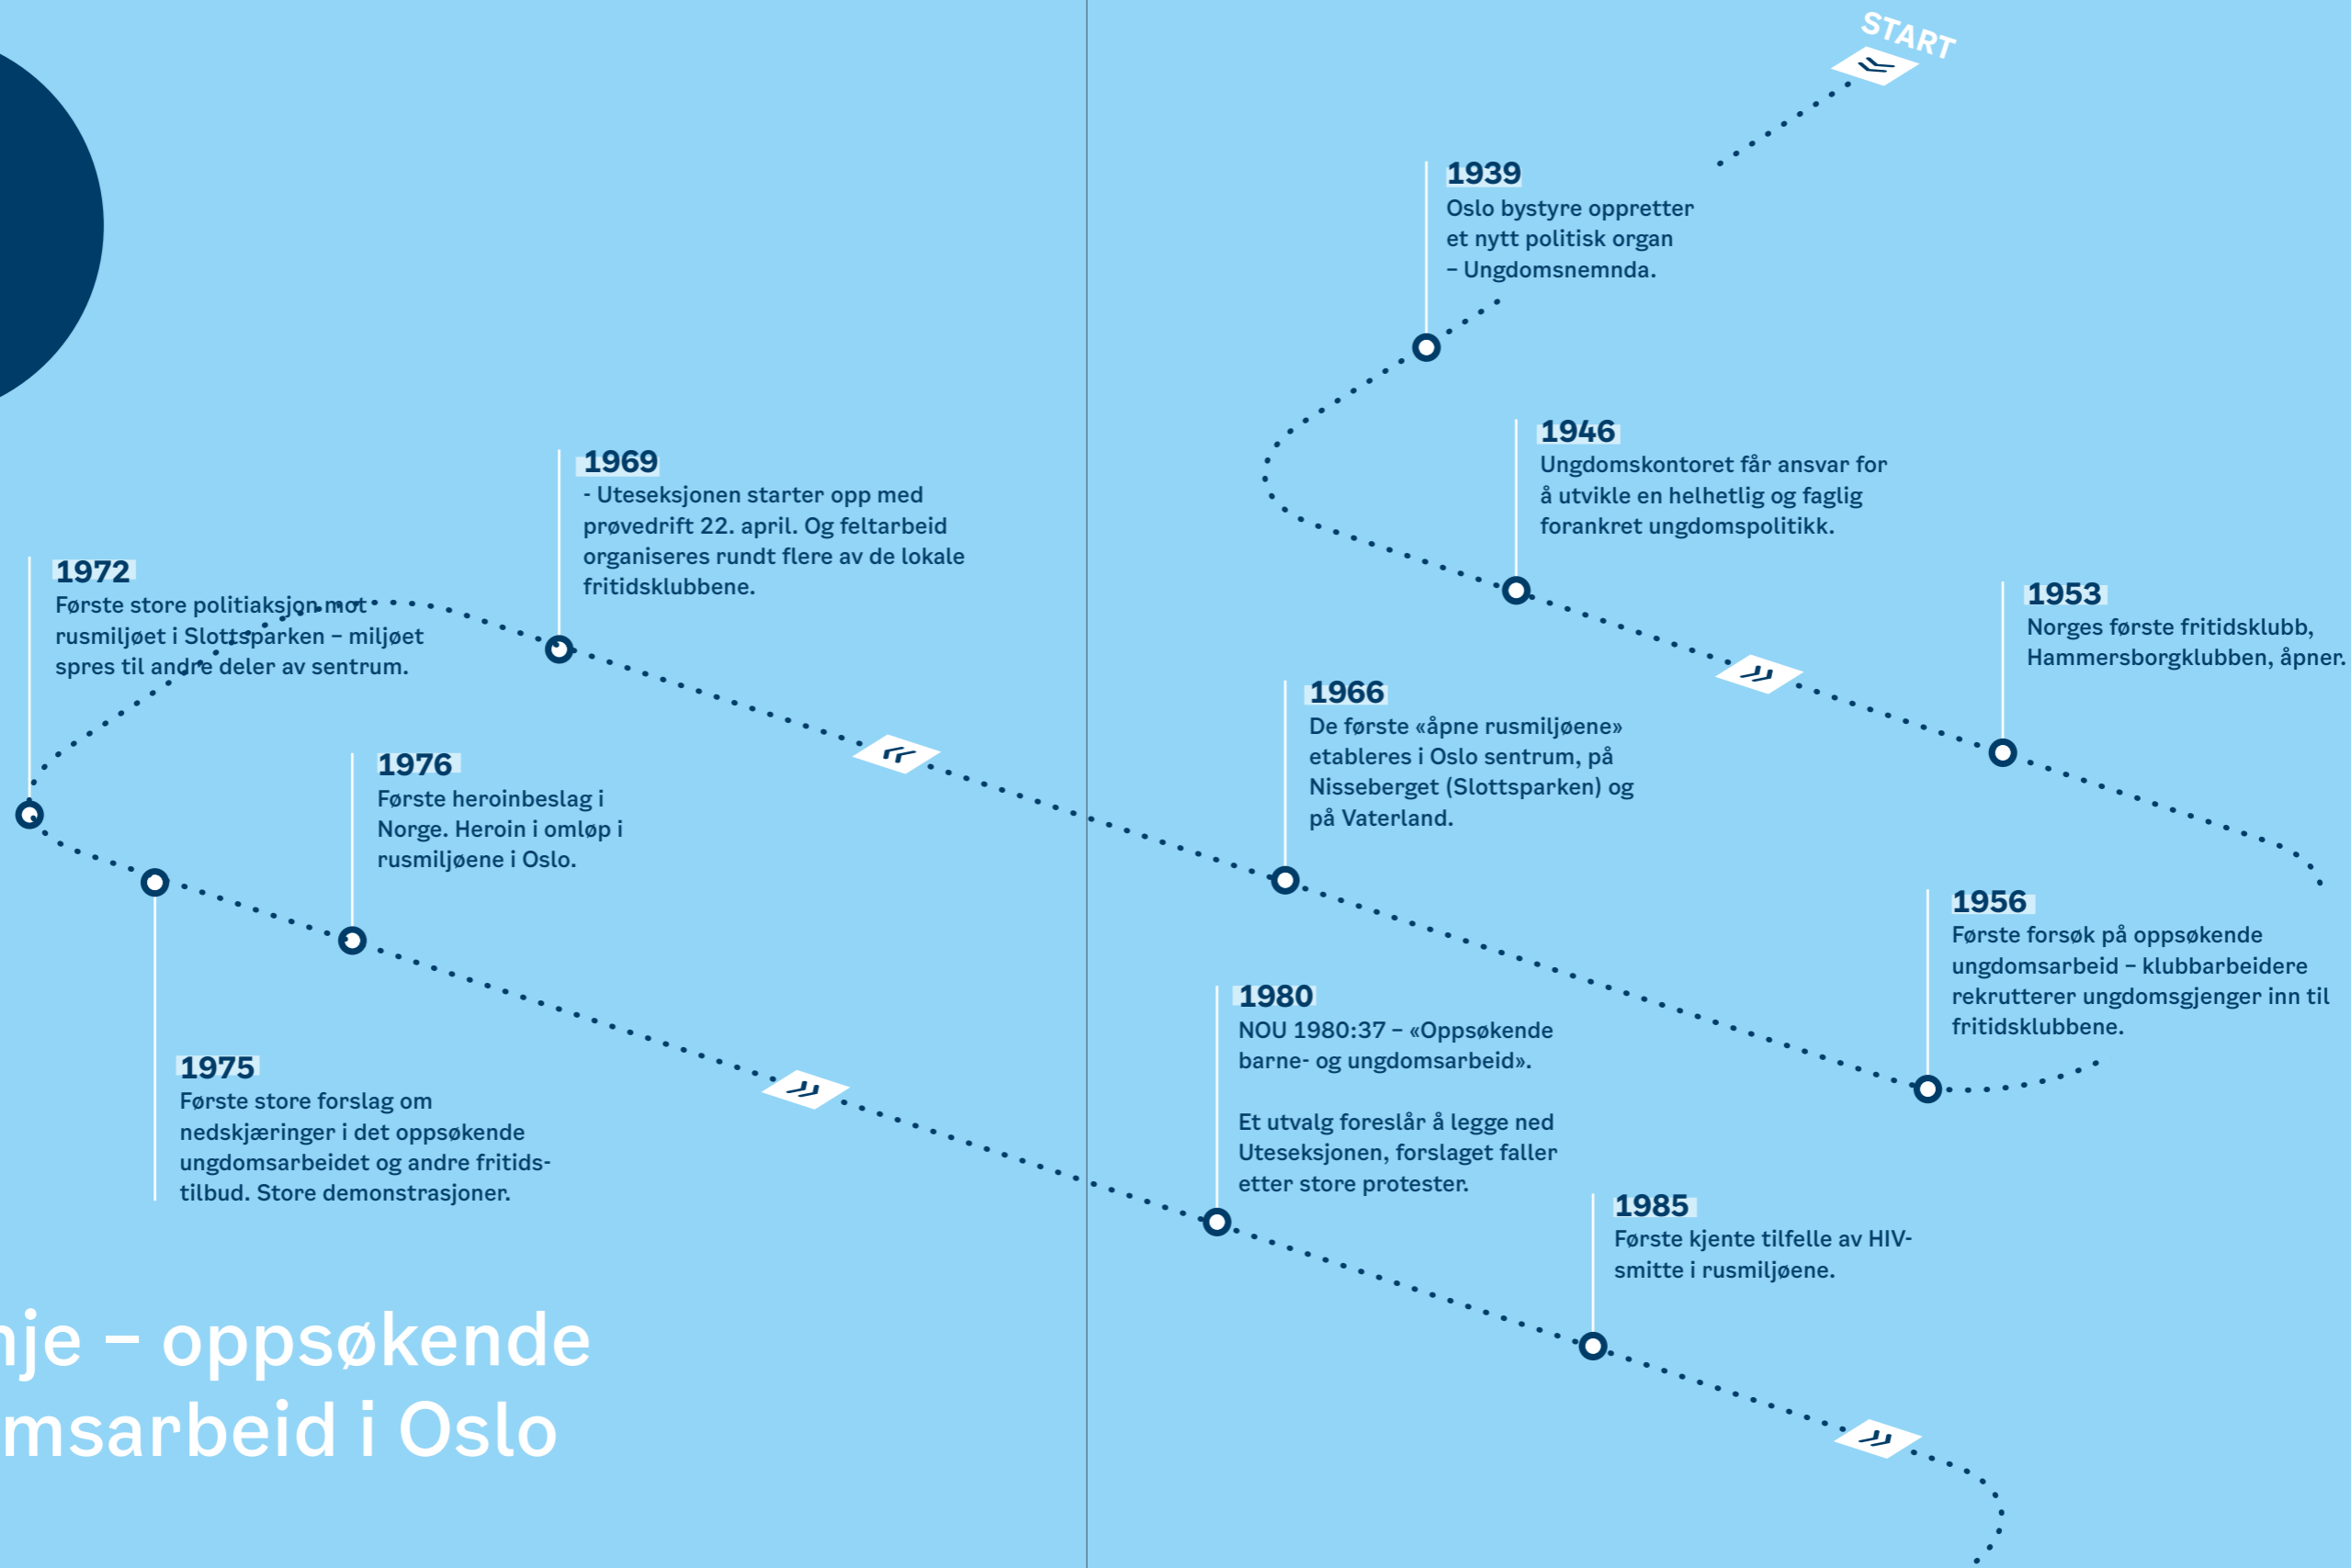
START

1939
Oslo bystyre oppretter et nytt politisk organ – Ungdomsnemnda.

1946
Ungdomskontoret får ansvar for å utvikle en helhetlig og faglig forankret ungdomspolitikk.

1953
Norges første fritidsklubb, Hammersborgklubben, åpner.

1956
Første forsøk på oppsøkende ungdomsarbeid – klubbarbeidere rekrutterer ungdomsgjenger inn til fritidsklubbene.

1966
De første «åpne rusmiljøene» etableres i Oslo sentrum, på Nisseberget (Slottsparken) og på Vaterland.

1969
- Uteseksjonen starter opp med prøvedrift 22. april. Og feltarbeid organiseres rundt flere av de lokale fritidsklubbene.

1972
Første store politiaksjon mot rusmiljøet i Slottsparken – miljøet spres til andre deler av sentrum.

1976
Første heroinbeslag i Norge. Heroin i omløp i rusmiljøene i Oslo.

1975
Første store forslag om nedskjæringer i det oppsøkende ungdomsarbeidet og andre fritidstilbud. Store demonstrasjoner.

1980
NOU 1980:37 – «Oppsøkende barne- og ungdomsarbeid».

Et utvalg foreslår å legge ned Uteseksjonen, forslaget faller etter store protester.

1985
Første kjente tilfelle av HIV-smitte i rusmiljøene.

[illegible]nje – oppsøkende
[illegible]msarbeid i Oslo